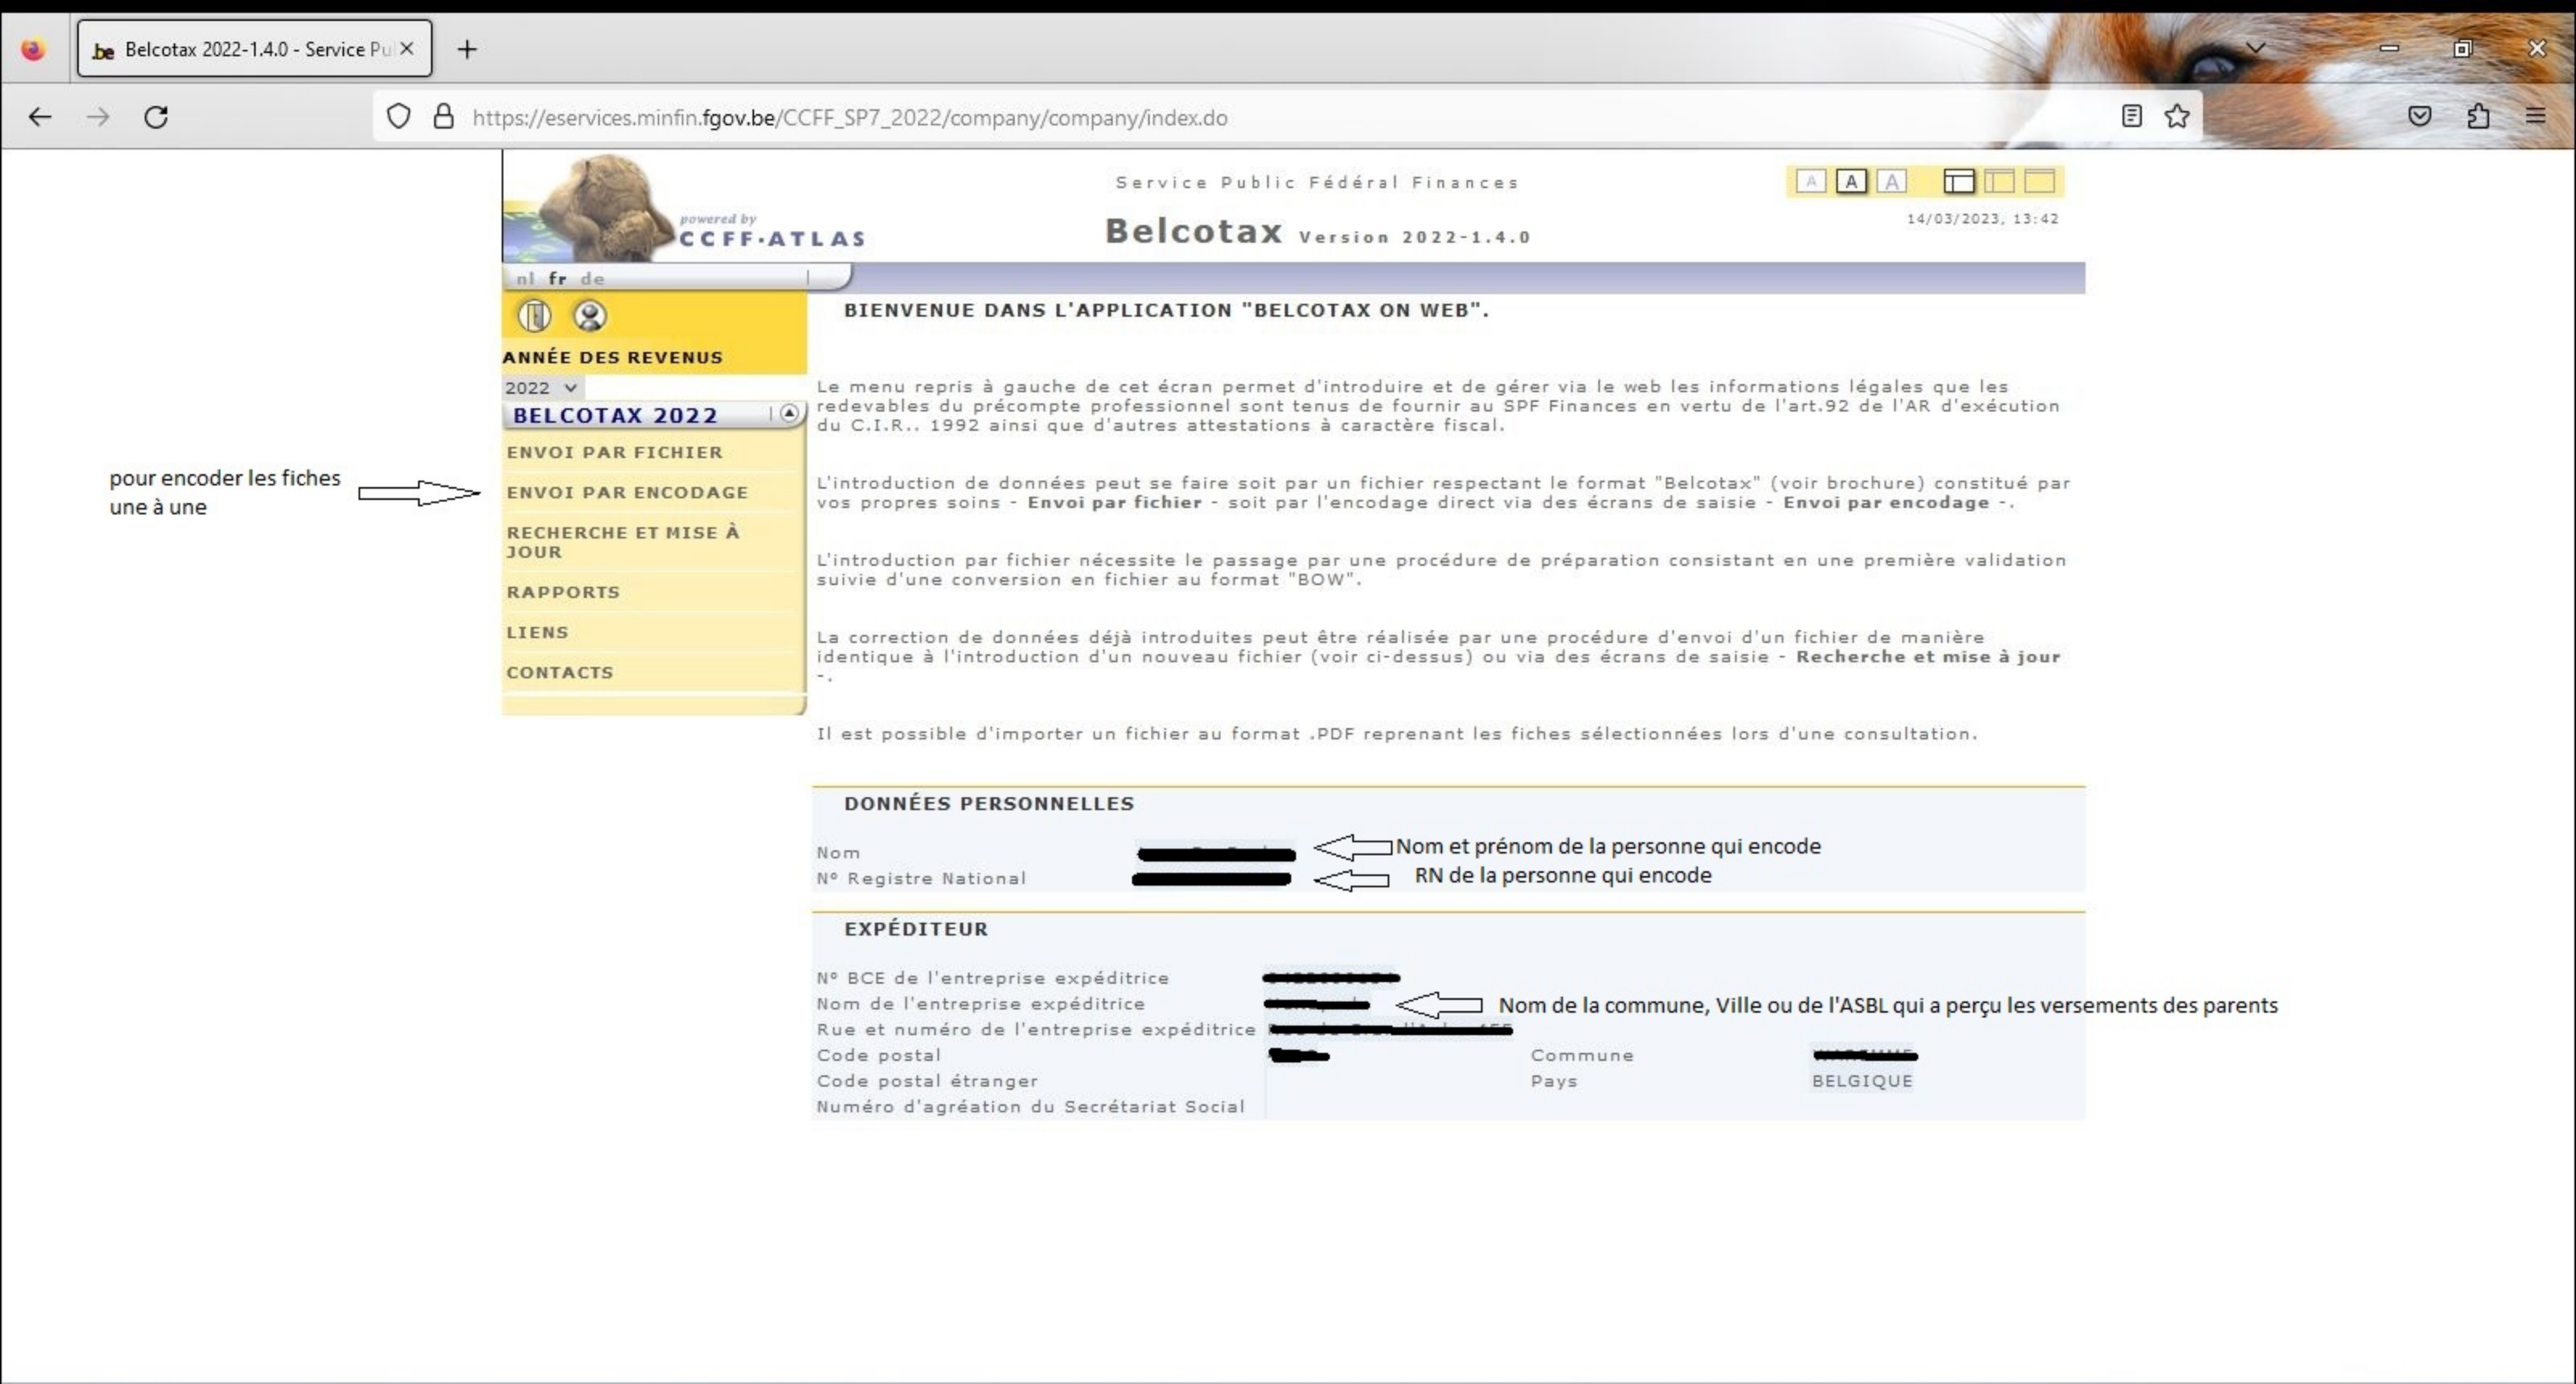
Belcotax 2022-1.4.0 - Service Pu

https://eservices.minfin.fgov.be/CCFF_SP7_2022/company/company/index.do

powered by CCFF·ATLAS

Service Public Fédéral Finances

Belcotax Version 2022-1.4.0

A A A

14/03/2023, 13:42

nl fr de

ANNÉE DES REVENUS

2022

BELCOTAX 2022

ENVOI PAR FICHIER

ENVOI PAR ENCODAGE

RECHERCHE ET MISE À JOUR

RAPPORTS

LIENS

CONTACTS

pour encoder les fiches une à une

BIENVENUE DANS L'APPLICATION "BELCOTAX ON WEB".

Le menu repris à gauche de cet écran permet d'introduire et de gérer via le web les informations légales que les redevables du précompte professionnel sont tenus de fournir au SPF Finances en vertu de l'art.92 de l'AR d'exécution du C.I.R.. 1992 ainsi que d'autres attestations à caractère fiscal.

L'introduction de données peut se faire soit par un fichier respectant le format "Belcotax" (voir brochure) constitué par vos propres soins - **Envoi par fichier** - soit par l'encodage direct via des écrans de saisie - **Envoi par encodage** -.

L'introduction par fichier nécessite le passage par une procédure de préparation consistant en une première validation suivie d'une conversion en fichier au format "BOW".

La correction de données déjà introduites peut être réalisée par une procédure d'envoi d'un fichier de manière identique à l'introduction d'un nouveau fichier (voir ci-dessus) ou via des écrans de saisie - **Recherche et mise à jour** -.

Il est possible d'importer un fichier au format .PDF reprenant les fiches sélectionnées lors d'une consultation.

DONNÉES PERSONNELLES

Nom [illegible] Nom et prénom de la personne qui encode
N° Registre National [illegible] RN de la personne qui encode

EXPÉDITEUR

N° BCE de l'entreprise expéditrice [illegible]
Nom de l'entreprise expéditrice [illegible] Nom de la commune, Ville ou de l'ASBL qui a perçu les versements des parents
Rue et numéro de l'entreprise expéditrice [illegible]
Code postal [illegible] Commune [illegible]
Code postal étranger Pays BELGIQUE
Numéro d'agréation du Secrétariat Social